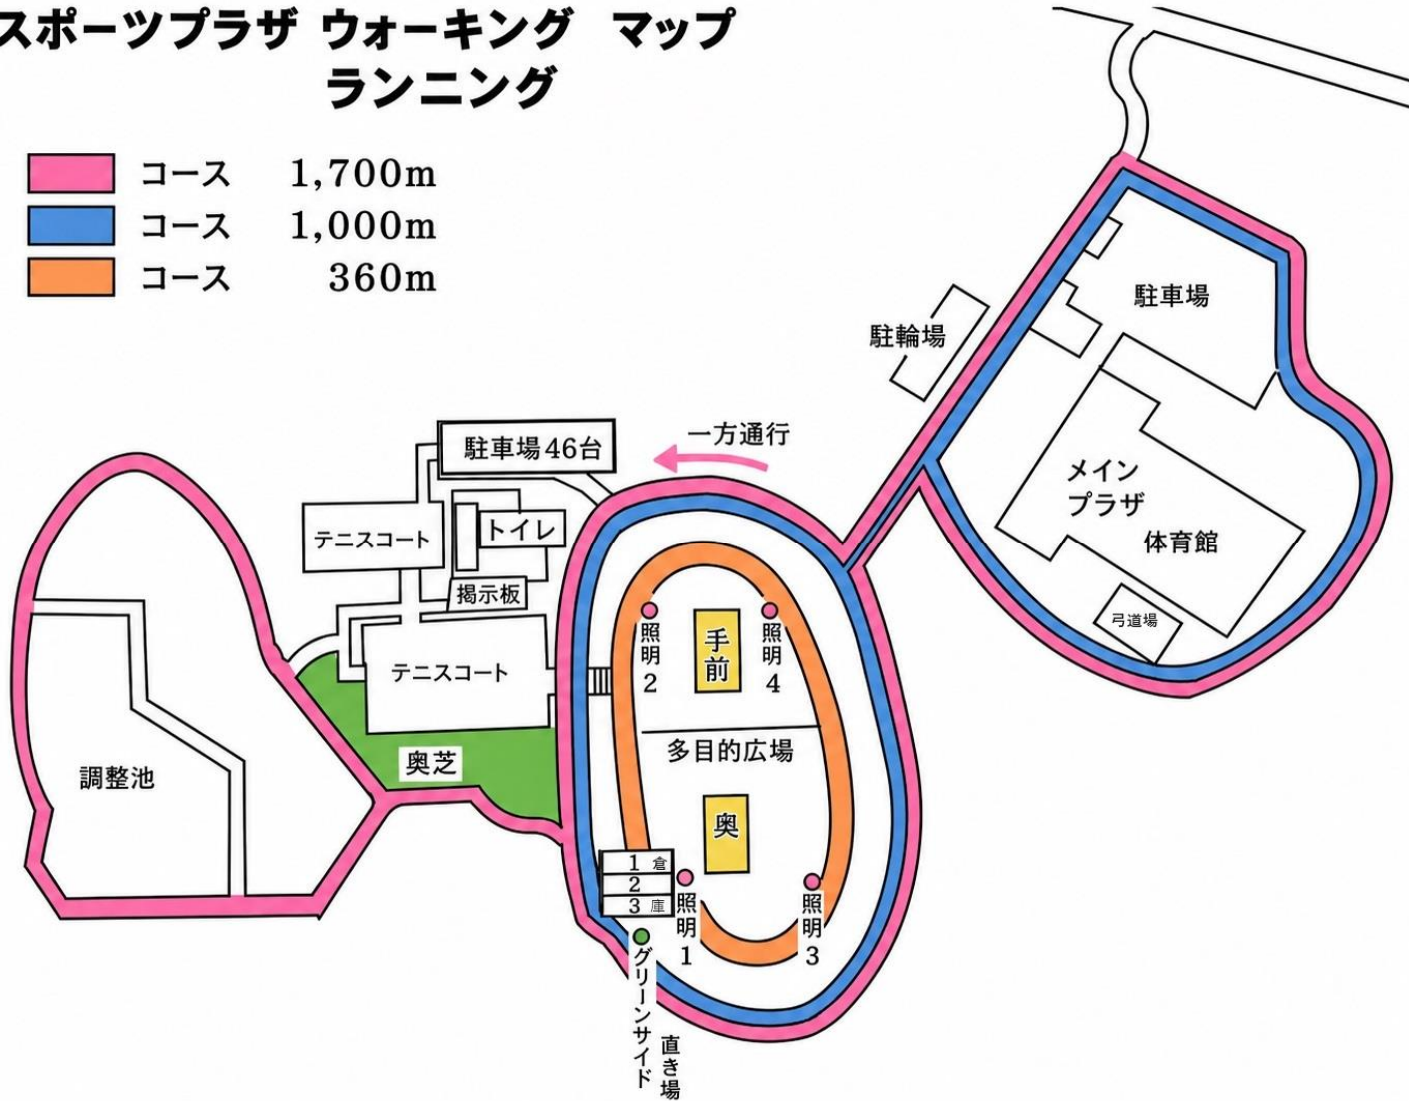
スポーツプラザ ウォーキング マップ
ランニング

コース 1,700m
コース 1,000m
コース 360m

駐輪場
駐車場
メイン
プラザ
体育館
弓道場

駐車場46台
一方通行
テニスコート
トイレ
掲示板
テニスコート
奥芝
調整池

照明2
手前
照明4
多目的広場
奥
1 倉
2
3 庫
照明1
照明3
グリーンサイド
直き場